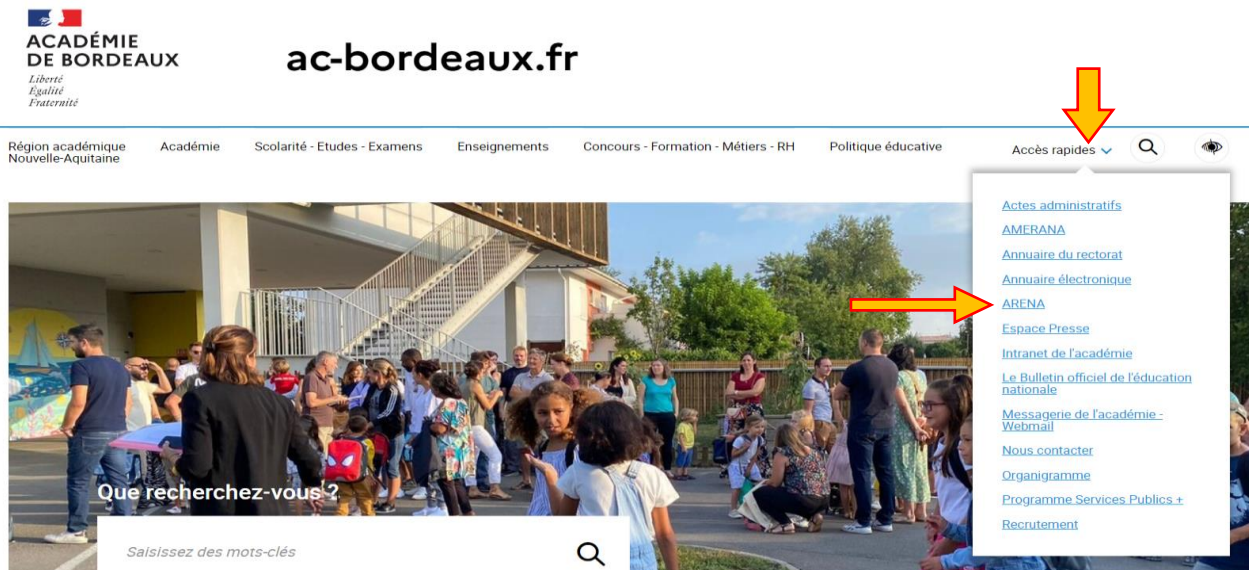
ACADÉMIE DE BORDEAUX
Liberté
Égalité
Fraternité

ac-bordeaux.fr

Région académique Nouvelle-Aquitaine
Académie
Scolarité - Etudes - Examens
Enseignements
Concours - Formation - Métiers - RH
Politique éducative
Accès rapides

Actes administratifs
AMERANA
Annuaire du rectorat
Annuaire électronique
ARENA
Espace Presse
Intranet de l'académie
Le Bulletin officiel de l'éducation nationale
Messagerie de l'académie - Webmail
Nous contacter
Organigramme
Programme Services Publics +
Recrutement

Que recherchez-vous ?
Saisissez des mots-clés